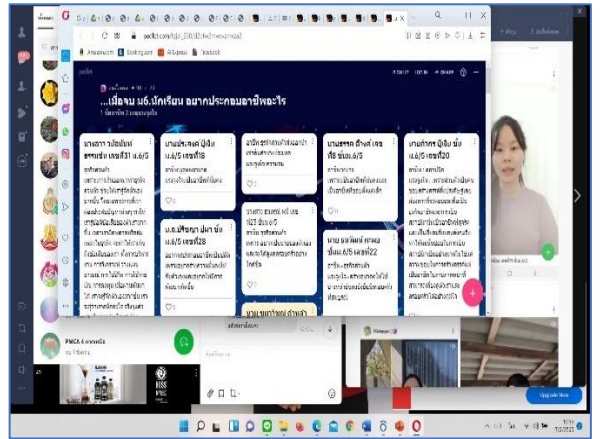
padlet.com

Amazon.com Booking.com AliExpress Facebook

...เมื่อจบ ม.6 นักเรียน อยากประกอบอาชีพอะไร

นางสาว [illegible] ม.6/5

นาย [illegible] ม.6/5 เลขที่18

นางสาว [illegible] ม.6/5

นาย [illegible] ม.6/5

นาย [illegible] ม.6/5 เลขที่20

น.ส. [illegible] ม.6/5 เลขที่28

นาย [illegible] ม.6/5 เลขที่22

PMCA 4 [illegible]

Upgrade Now